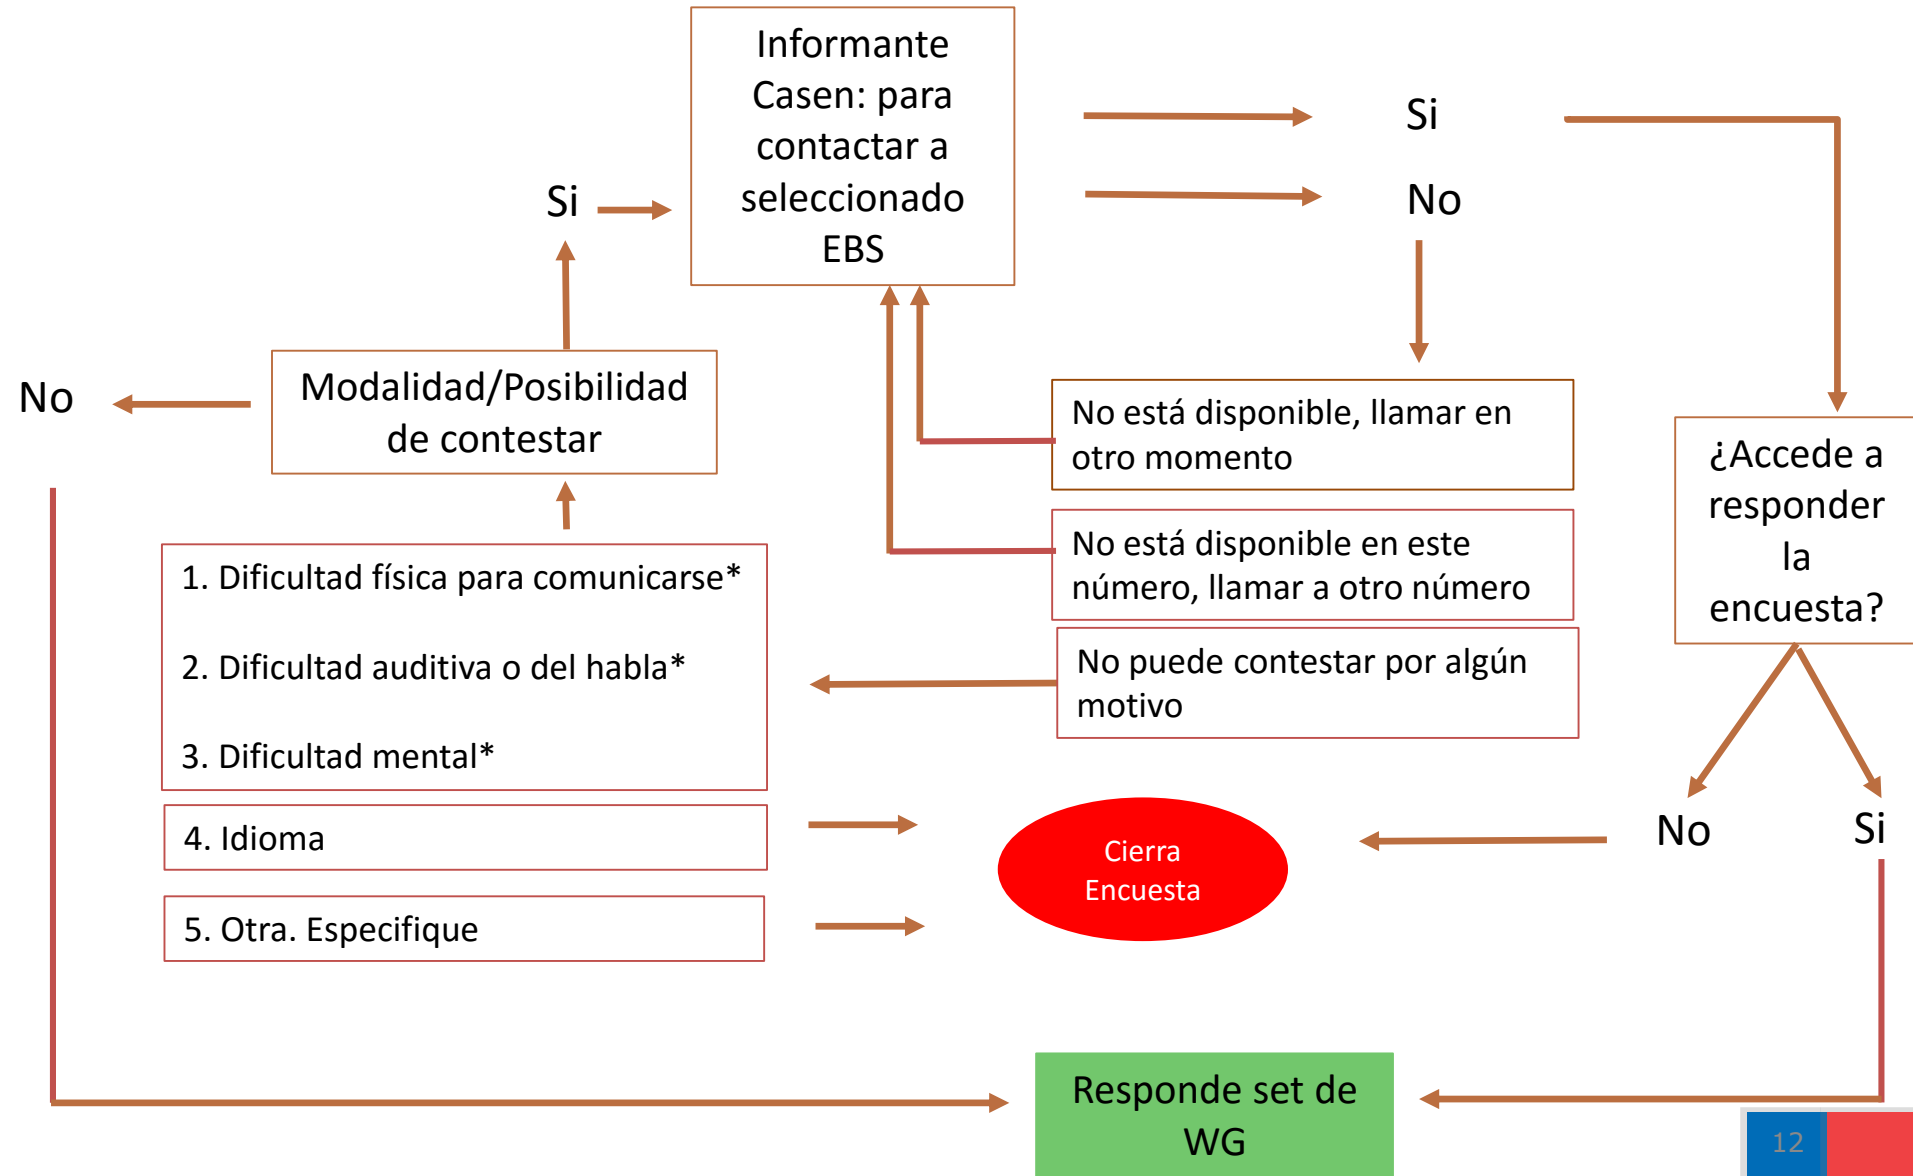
Informante Casen: para contactar a seleccionado EBS

Si

No

Si

No

Modalidad/Posibilidad de contestar

No está disponible, llamar en otro momento

No está disponible en este número, llamar a otro número

No puede contestar por algún motivo

¿Accede a responder la encuesta?

1. Dificultad física para comunicarse*

2. Dificultad auditiva o del habla*

3. Dificultad mental*

4. Idioma

5. Otra. Especifique

Cierra Encuesta

No

Si

Responde set de WG

12